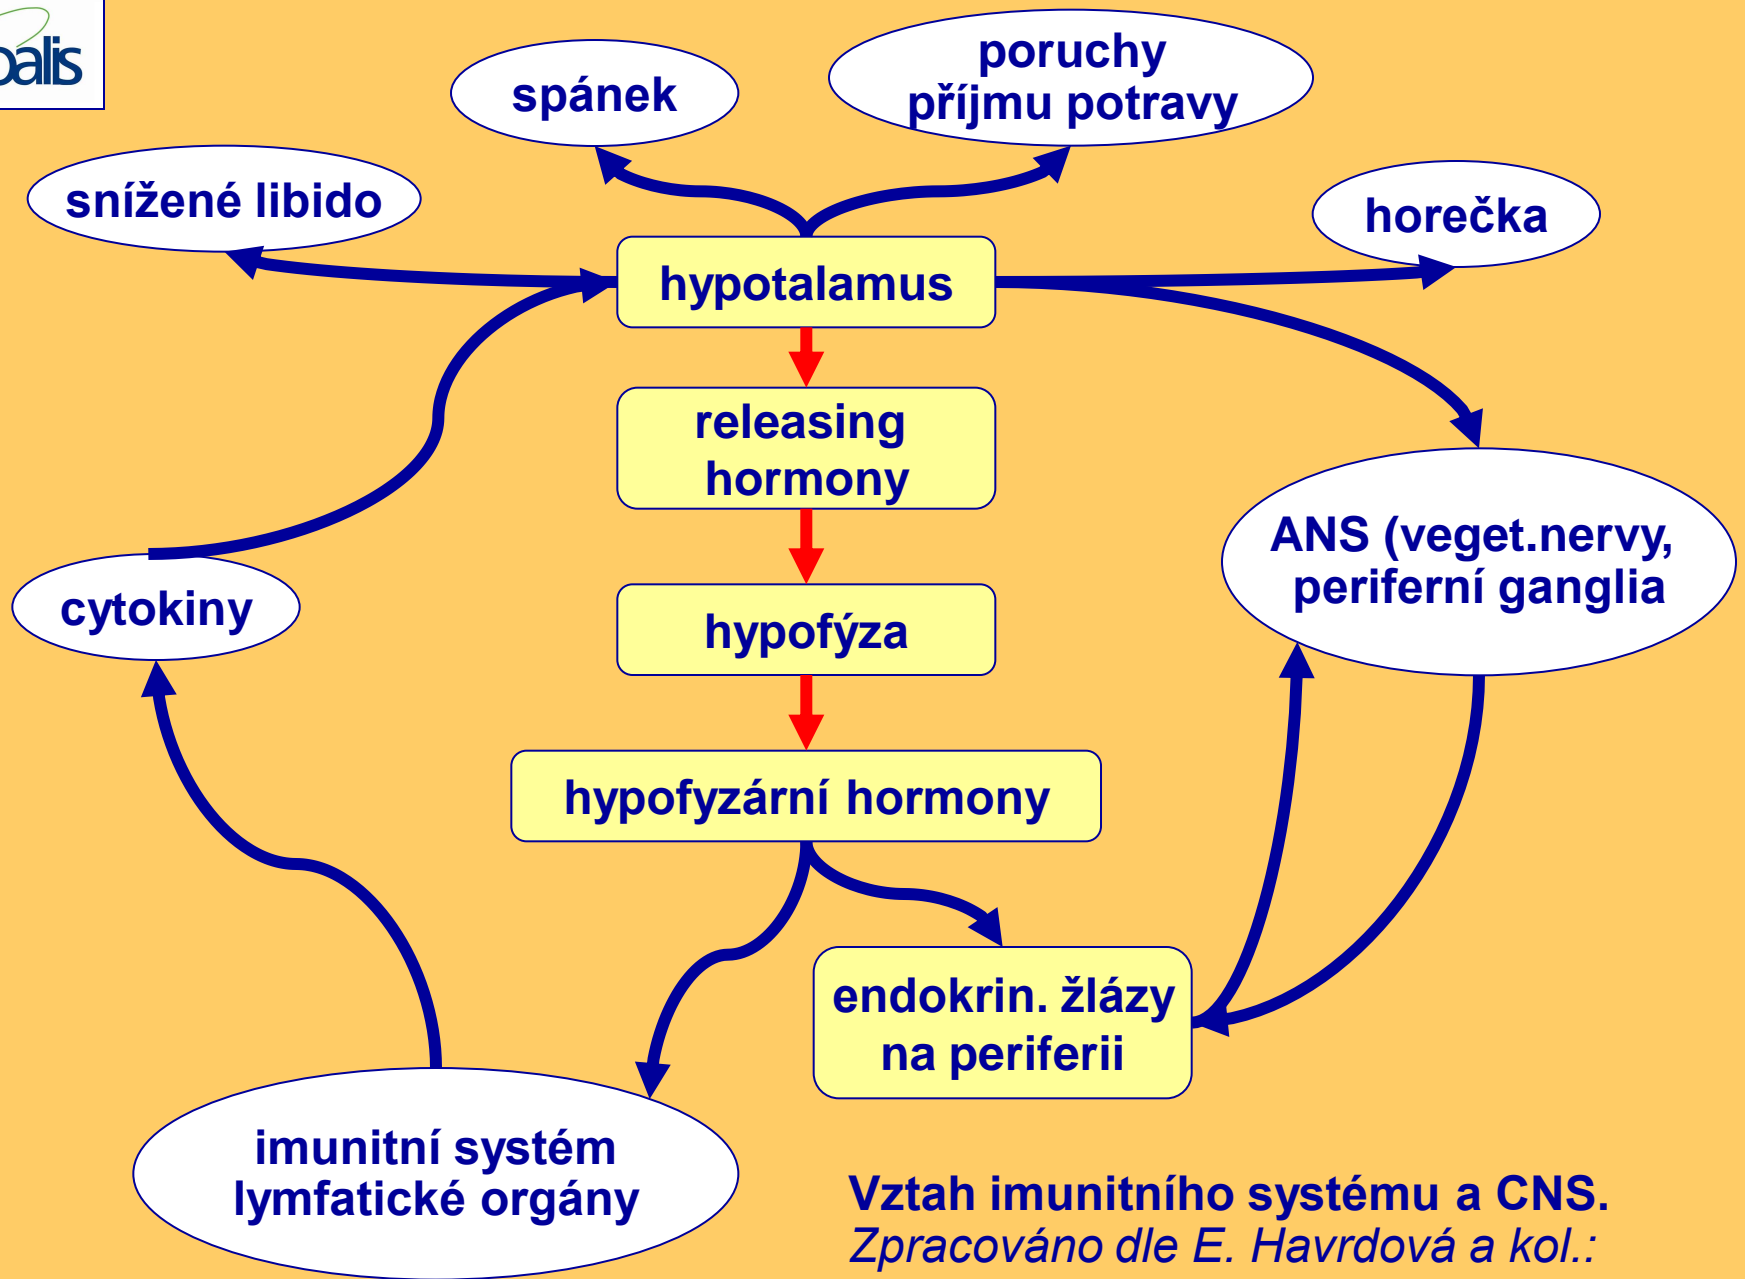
balis

spánek

poruchy příjmu potravy

snížené libido

horečka

hypotalamus

releasing hormony

hypofýza

hypofyzární hormony

ANS (veget.nervy, periferní ganglia

cytokiny

endokrin. žlázy na periferii

imunitní systém lymfatické orgány

Vztah imunitního systému a CNS.
Zpracováno dle E. Havrdová a kol.: